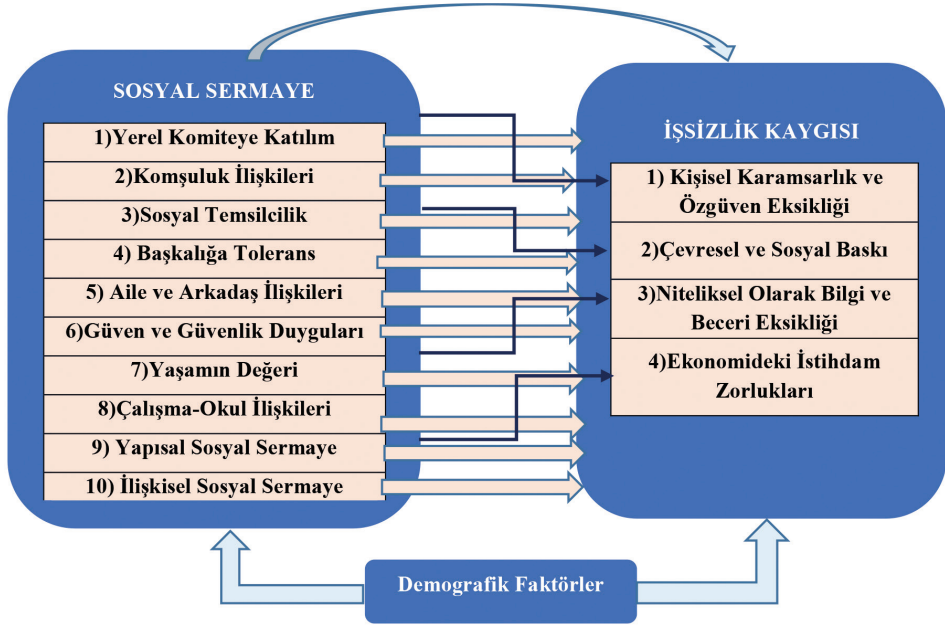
SOSYAL SERMAYE

1)Yerel Komiteye Katılım

2)Komşuluk İlişkileri

3)Sosyal Temsilcilik

4) Başkalığa Tolerans

5) Aile ve Arkadaş İlişkileri

6)Güven ve Güvenlik Duyguları

7)Yaşamın Değeri

8)Çalışma-Okul İlişkileri

9) Yapısal Sosyal Sermaye

10) İlişkisel Sosyal Sermaye

İŞSİZLİK KAYGISI

1) Kişisel Karamsarlık ve Özgüven Eksikliği

2)Çevresel ve Sosyal Baskı

3)Niteliksel Olarak Bilgi ve Beceri Eksikliği

4)Ekonomideki İstihdam Zorlukları

Demografik Faktörler